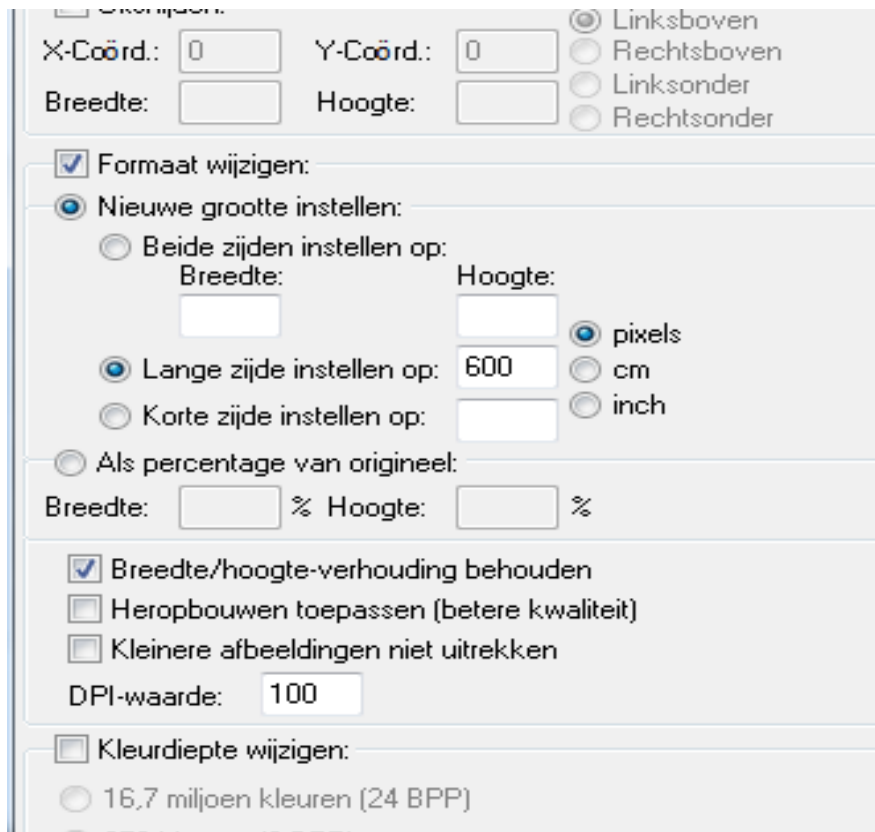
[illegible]
X-Coörd.: 0 Y-Coörd.: 0
Breedte: Hoogte:
Linksboven
Rechtsboven
Linksonder
Rechtsonder

Formaat wijzigen:
Nieuwe grootte instellen:
Beide zijden instellen op:
Breedte: Hoogte:
pixels
Lange zijde instellen op: 600
cm
Korte zijde instellen op:
inch
Als percentage van origineel:
Breedte: % Hoogte: %

Breedte/hoogte-verhouding behouden
Heropbouwen toepassen (betere kwaliteit)
Kleinere afbeeldingen niet uitrekken
DPI-waarde: 100

Kleurdiepte wijzigen:
16,7 miljoen kleuren (24 BPP)
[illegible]